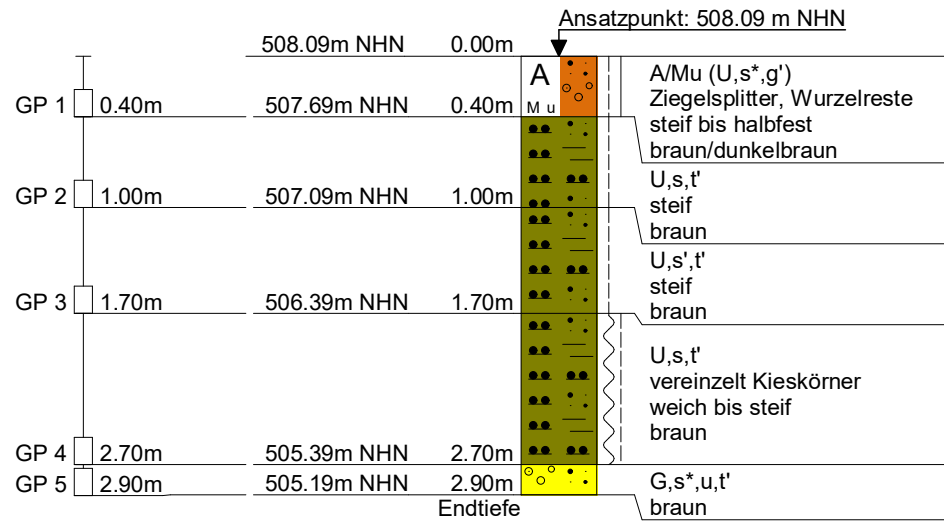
Ansatzpunkt: 508.09 m NHN

508.09m NHN 0.00m

A
M u

A/Mu (U,s*,g')
Ziegelsplitter, Wurzelreste
steif bis halbfest
braun/dunkelbraun

GP 1 0.40m 507.69m NHN 0.40m

U,s,t'
steif
braun

GP 2 1.00m 507.09m NHN 1.00m

U,s',t'
steif
braun

GP 3 1.70m 506.39m NHN 1.70m

U,s,t'
vereinzelt Kieskörner
weich bis steif
braun

GP 4 2.70m 505.39m NHN 2.70m

GP 5 2.90m 505.19m NHN 2.90m

G,s*,u,t'
braun

Endtiefe